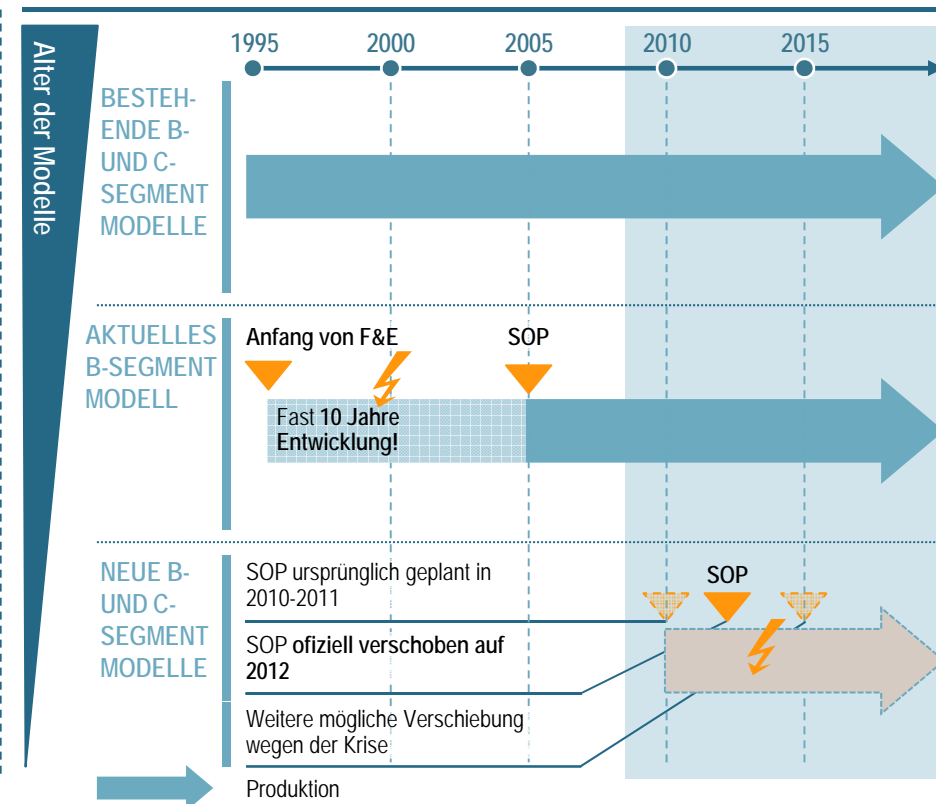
Alter der Modelle

1995 2000 2005 2010 2015

BESTEHENDE B- UND C-SEGMENT MODELLE

AKTUELLES B-SEGMENT MODELL

Anfang von F&E

SOP

Fast **10 Jahre Entwicklung!**

NEUE B- UND C-SEGMENT MODELLE

SOP ursprünglich geplant in 2010-2011

SOP

SOP **ofiziell verschoben auf 2012**

Weitere mögliche Verschiebung wegen der Krise

Produktion